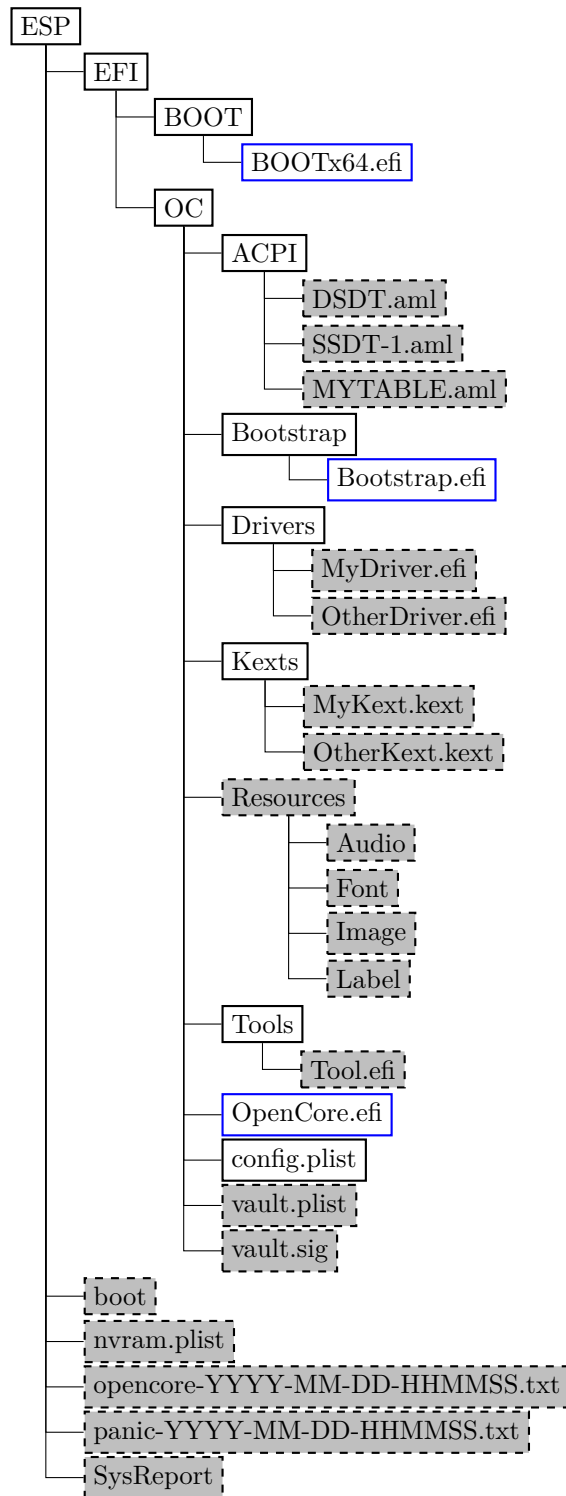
ESP
EFI
BOOT
BOOTx64.efi
OC
ACPI
DSDT.aml
SSDT-1.aml
MYTABLE.aml
Bootstrap
Bootstrap.efi
Drivers
MyDriver.efi
OtherDriver.efi
Kexts
MyKext.kext
OtherKext.kext
Resources
Audio
Font
Image
Label
Tools
Tool.efi
OpenCore.efi
config.plist
vault.plist
vault.sig
boot
nvram.plist
opencore-YYYY-MM-DD-HHMMSS.txt
panic-YYYY-MM-DD-HHMMSS.txt
SysReport